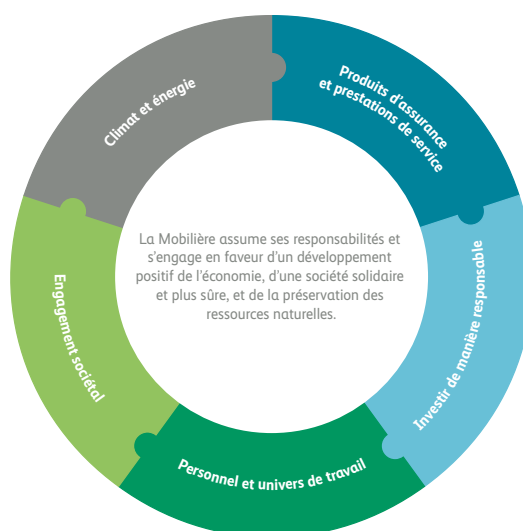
Climat et énergie

Produits d'assurance et prestations de service

Investir de manière responsable

Personnel et univers de travail

Engagement sociétal

La Mobilière assume ses responsabilités et s'engage en faveur d'un développement positif de l'économie, d'une société solidaire et plus sûre, et de la préservation des ressources naturelles.